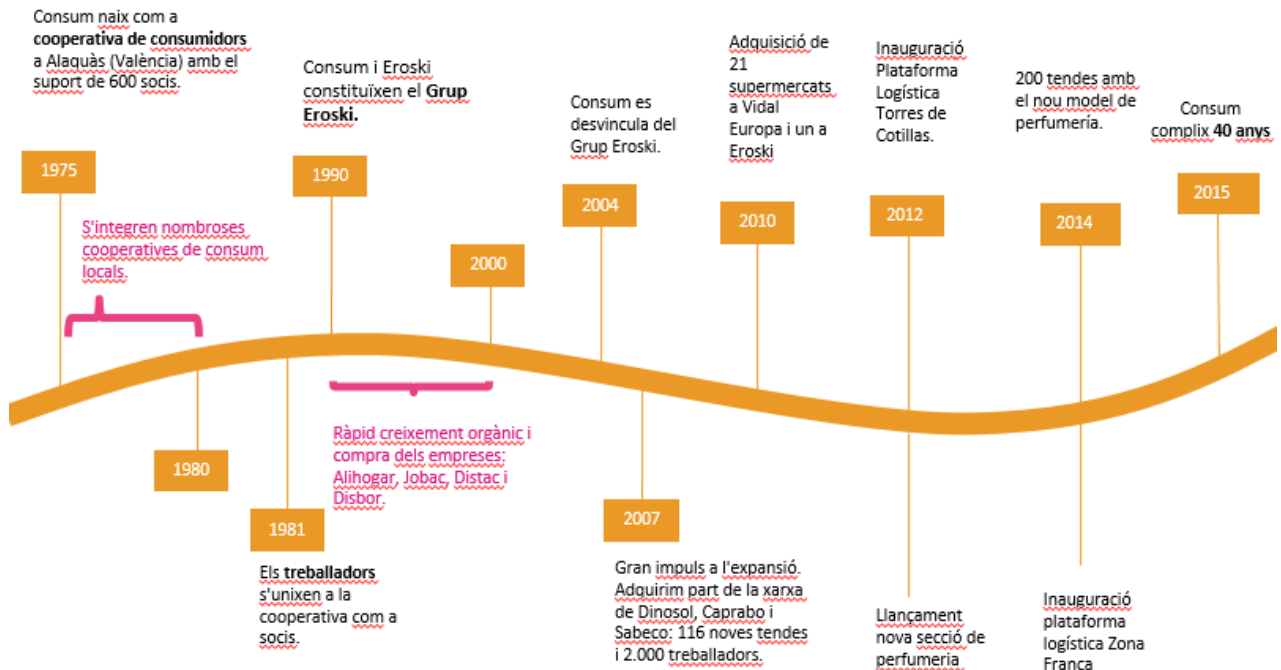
Consum naix com a **cooperativa de consumidors** a Alaquàs (València) amb el suport de 600 socis.

1975

S'integren nombroses cooperatives de consum locals.

1980

1981

Els **treballadors** s'unixen a la cooperativa com a socis.

Consum i Eroski constituïxen el **Grup Eroski.**

1990

Ràpid creixement orgànic i compra dels empreses: Alihogar, Jobac, Distac i Disbor.

2000

Consum es desvincula del Grup Eroski.

2004

2007

Gran impuls a l'expansió. Adquirim part de la xarxa de Dinosol, Caprabo i Sabeco: 116 noves tendes i 2.000 treballadors.

Adquisició de 21 supermercats a Vidal Europa i un a Eroski

2010

Inauguració Plataforma Logística Torres de Cotillas.

2012

Llançament nova secció de perfumeria

200 tendes amb el nou model de perfumería.

2014

Inauguració plataforma logística Zona Franca

Consum complix **40 anys**

2015